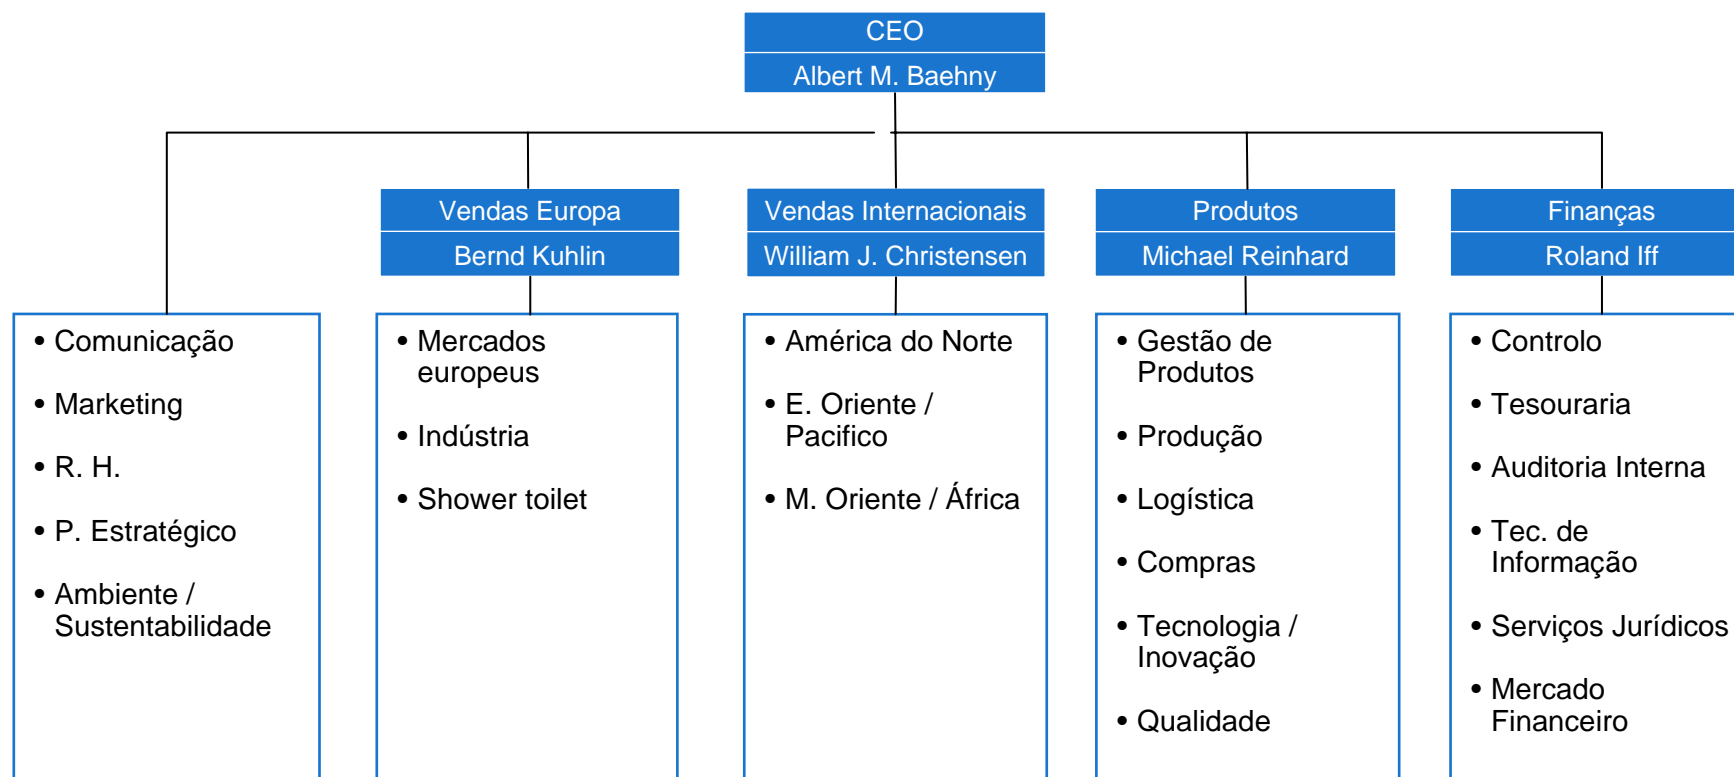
CEO
Albert M. Baehny

• Comunicação
• Marketing
• R. H.
• P. Estratégico
• Ambiente / Sustentabilidade

Vendas Europa
Bernd Kuhlin

• Mercados europeus
• Indústria
• Shower toilet

Vendas Internacionais
William J. Christensen

• América do Norte
• E. Oriente / Pacifico
• M. Oriente / África

Produtos
Michael Reinhard

• Gestão de Produtos
• Produção
• Logística
• Compras
• Tecnologia / Inovação
• Qualidade

Finanças
Roland Iff

• Controlo
• Tesouraria
• Auditoria Interna
• Tec. de Informação
• Serviços Jurídicos
• Mercado Financeiro